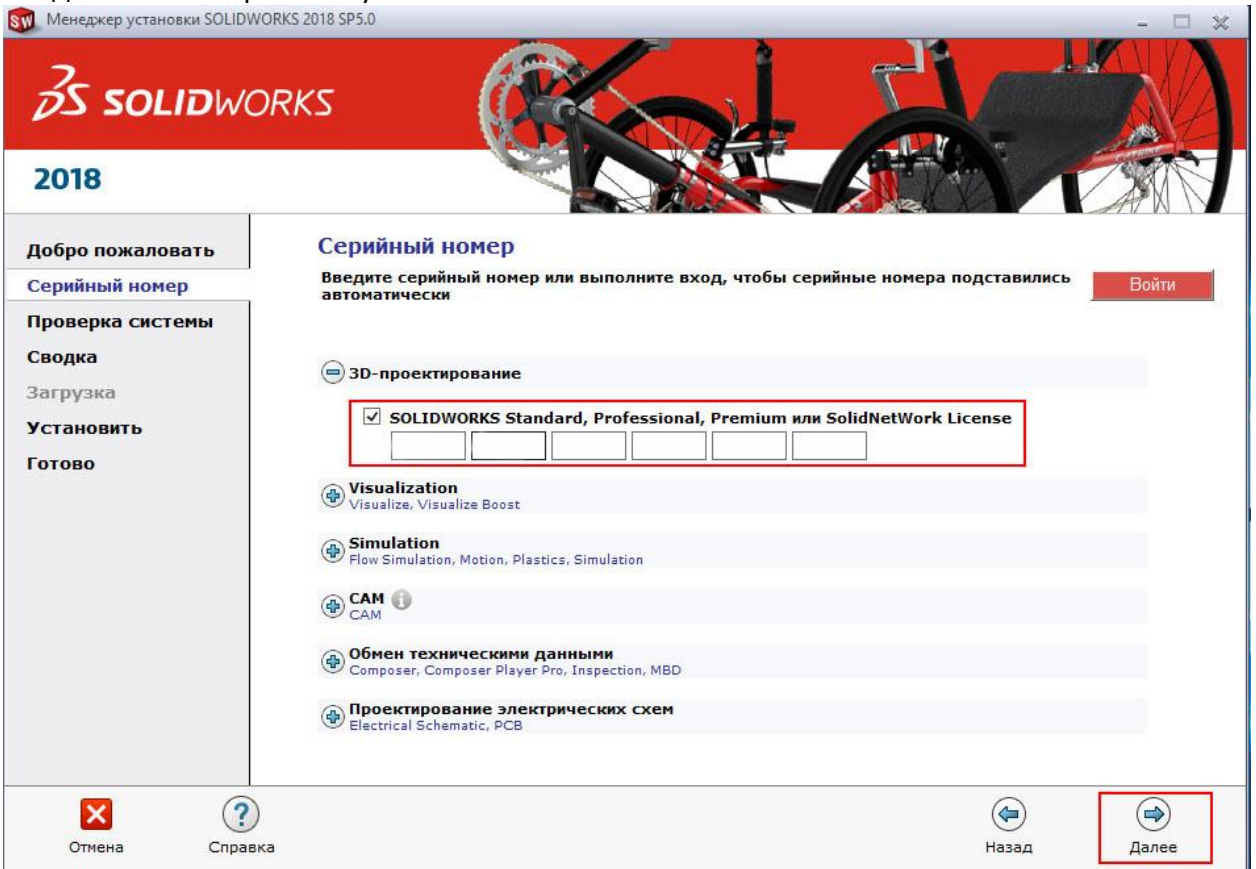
Менеджер установки SOLIDWORKS 2018 SP5.0

SOLIDWORKS

2018

Добро пожаловать
Серийный номер
Проверка системы
Сводка
Загрузка
Установить
Готово

Серийный номер

Введите серийный номер или выполните вход, чтобы серийные номера подставились автоматически

Войти

3D-проектирование

SOLIDWORKS Standard, Professional, Premium или SolidNetWork License

Visualization
Visualize, Visualize Boost

Simulation
Flow Simulation, Motion, Plastics, Simulation

CAM
CAM

Обмен техническими данными
Composer, Composer Player Pro, Inspection, MBD

Проектирование электрических схем
Electrical Schematic, PCB

Отмена
Справка
Назад
Далее